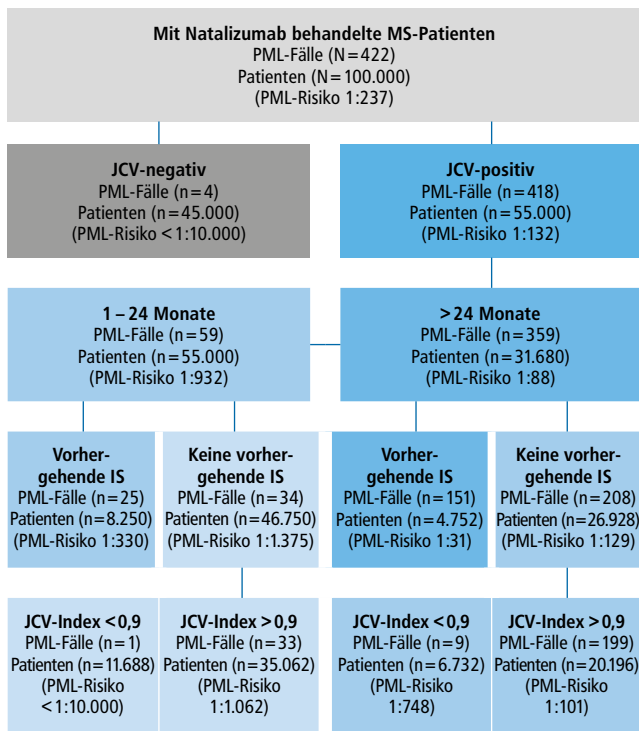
**Mit Natalizumab behandelte MS-Patienten**
PML-Fälle (N = 422)
Patienten (N = 100.000)
(PML-Risiko 1:237)

**JCV-negativ**
PML-Fälle (n = 4)
Patienten (n = 45.000)
(PML-Risiko < 1:10.000)

**JCV-positiv**
PML-Fälle (n = 418)
Patienten (n = 55.000)
(PML-Risiko 1:132)

**1 – 24 Monate**
PML-Fälle (n = 59)
Patienten (n = 55.000)
(PML-Risiko 1:932)

**> 24 Monate**
PML-Fälle (n = 359)
Patienten (n = 31.680)
(PML-Risiko 1:88)

**Vorhergehende IS**
PML-Fälle (n = 25)
Patienten (n = 8.250)
(PML-Risiko 1:330)

**Keine vorhergehende IS**
PML-Fälle (n = 34)
Patienten (n = 46.750)
(PML-Risiko 1:1.375)

**Vorhergehende IS**
PML-Fälle (n = 151)
Patienten (n = 4.752)
(PML-Risiko 1:31)

**Keine vorhergehende IS**
PML-Fälle (n = 208)
Patienten (n = 26.928)
(PML-Risiko 1:129)

**JCV-Index < 0,9**
PML-Fälle (n = 1)
Patienten (n = 11.688)
(PML-Risiko < 1:10.000)

**JCV-Index > 0,9**
PML-Fälle (n = 33)
Patienten (n = 35.062)
(PML-Risiko 1:1.062)

**JCV-Index < 0,9**
PML-Fälle (n = 9)
Patienten (n = 6.732)
(PML-Risiko 1:748)

**JCV-Index > 0,9**
PML-Fälle (n = 199)
Patienten (n = 20.196)
(PML-Risiko 1:101)